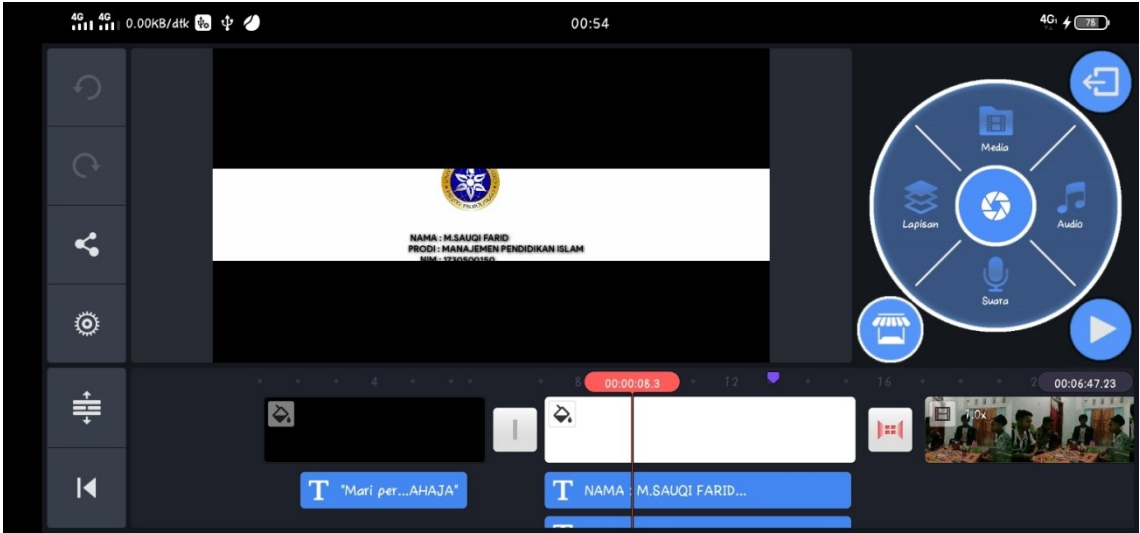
4G 4G 0.00KB/dtk

00:54

4G 78

NAMA : M.SAUQI FARID
PRODI : MANAJEMEN PENDIDIKAN ISLAM
NIM : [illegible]

Media

Lapisan

Audio

Suara

4

8

00:00:08.3

12

16

2

00:06:47.23

1.0x

"Mari per...AHAJA"

NAMA : M.SAUQI FARID...